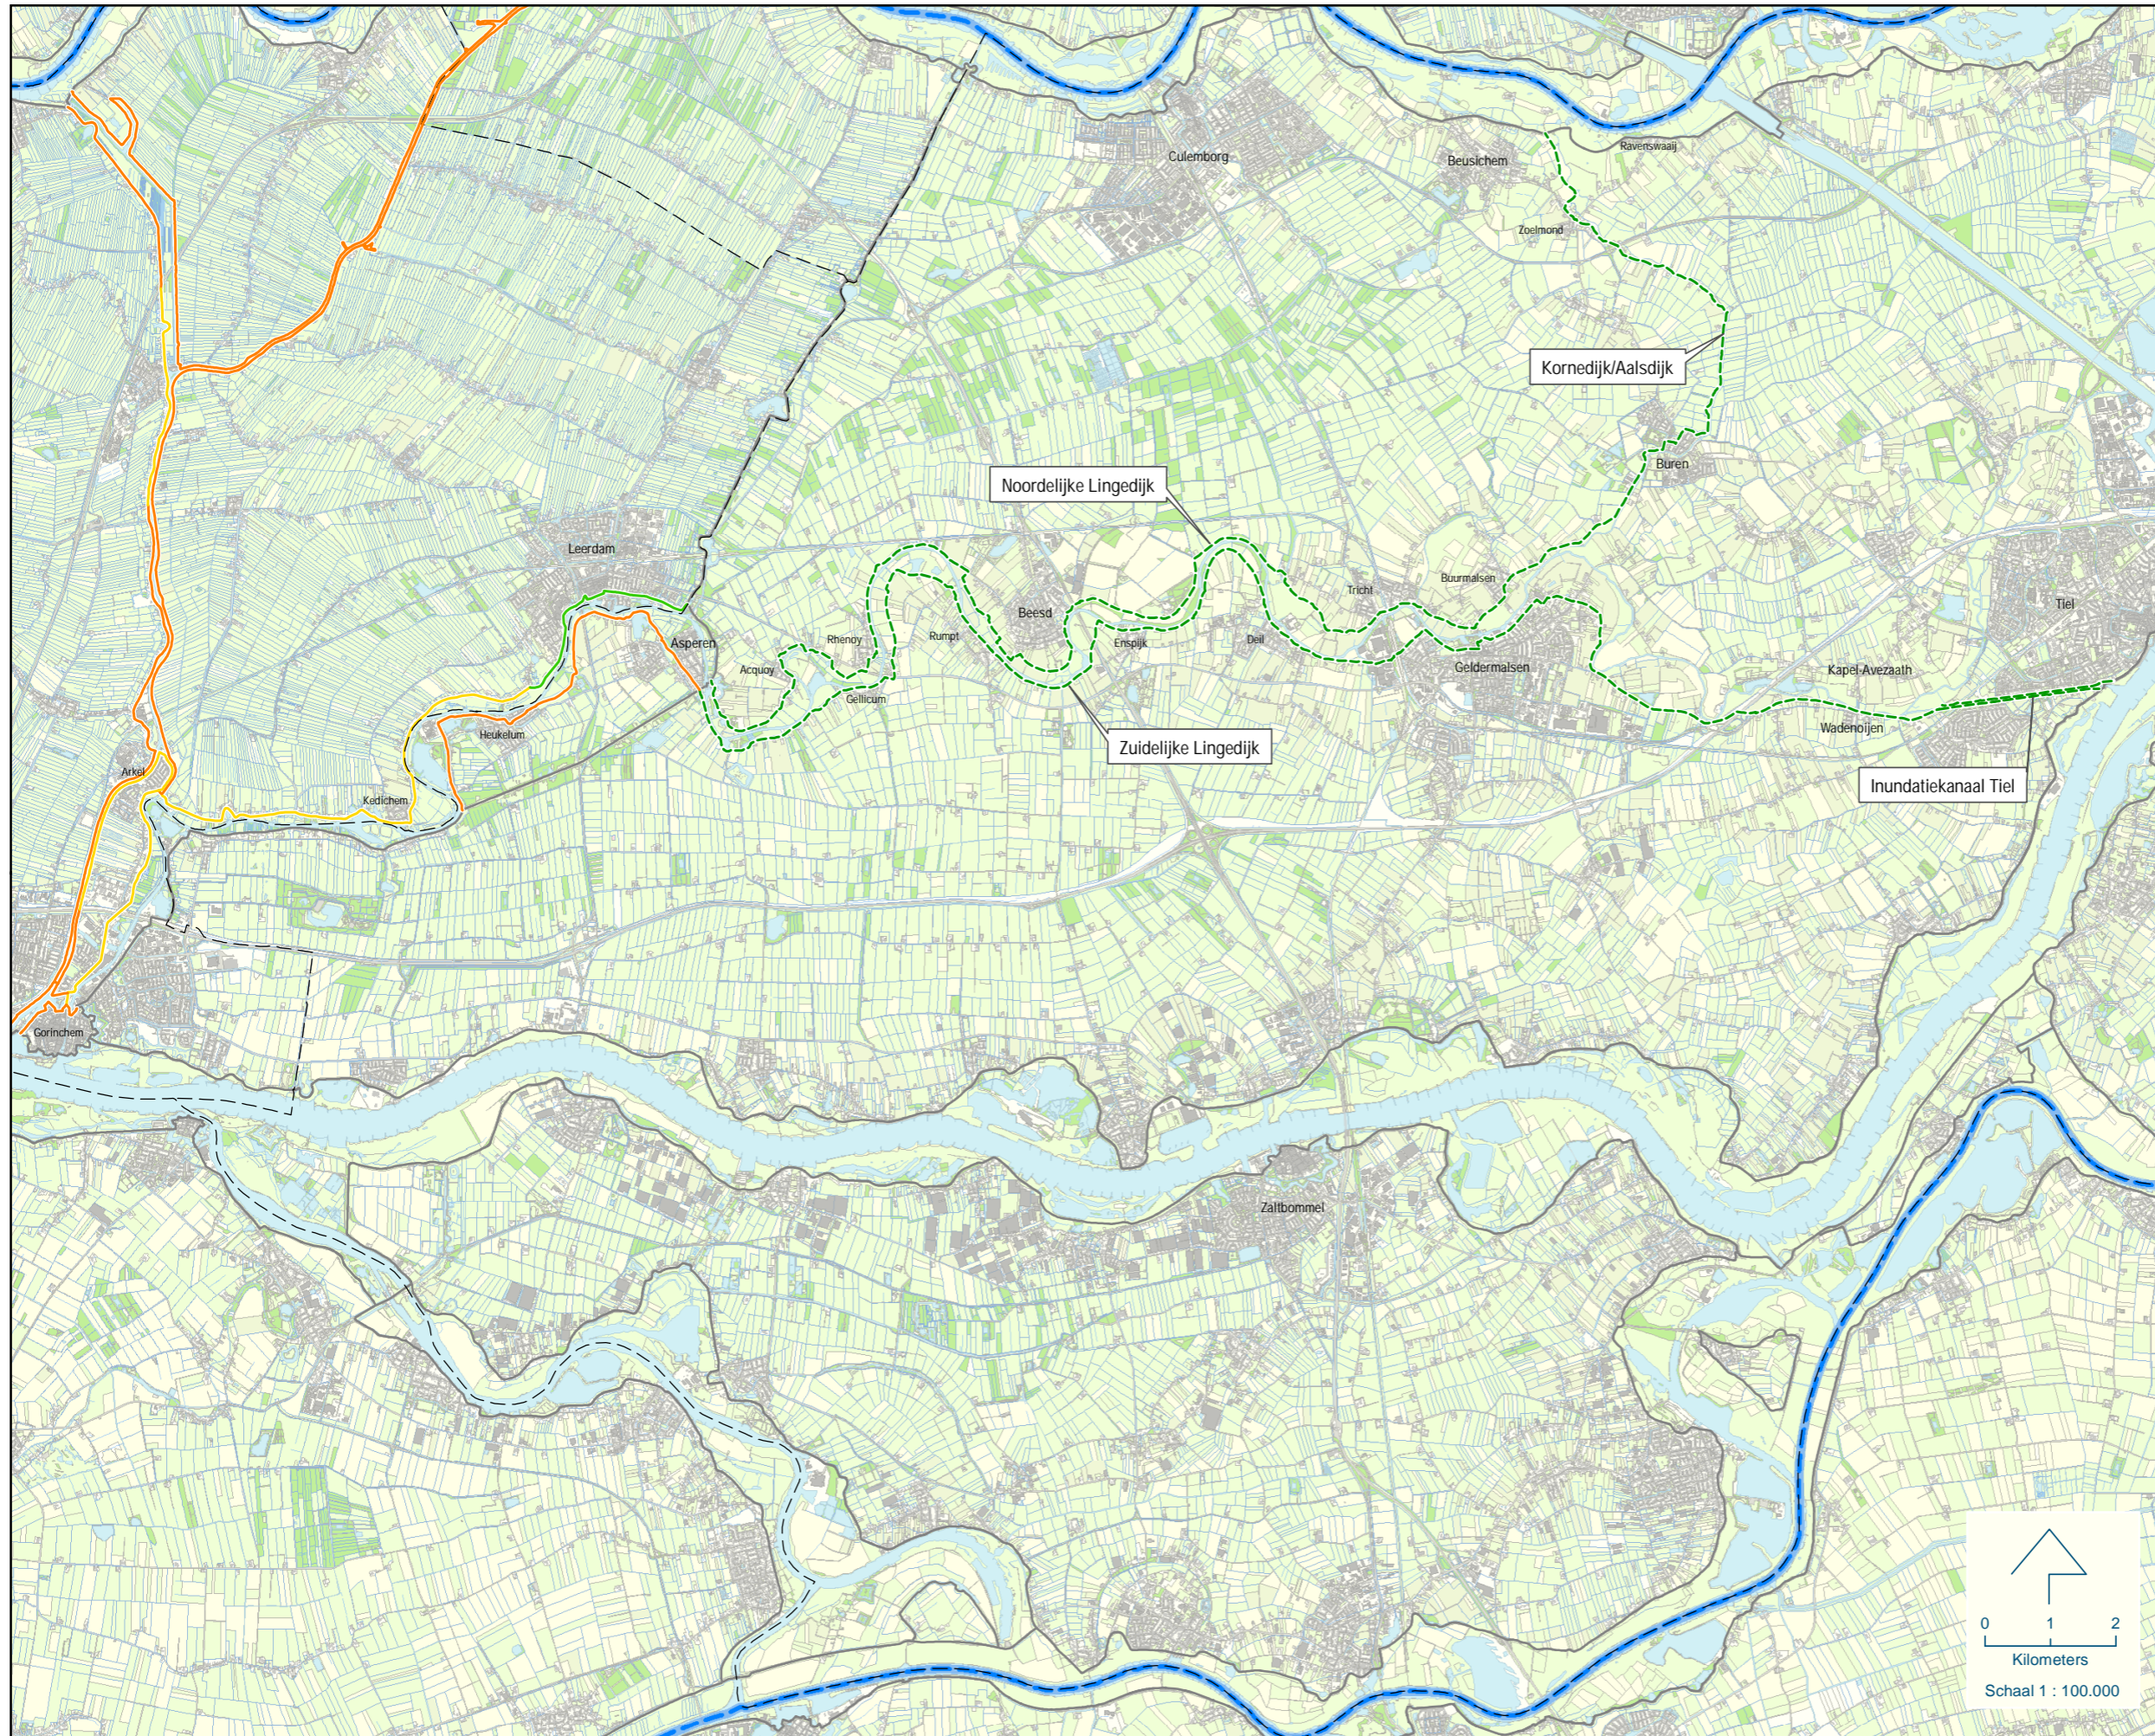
Culemborg

Beusichem

Ravenswaaij

Zoelmond

Kornedijk/Aalsdijk

Buren

Noordelijke Lingedijk

Leerdam

Tricht

Buurmalsen

Tiel

Asperen

Acquoy

Rhenoy

Rumpt

Beesd

Enspijk

Deil

Geldermalsen

Kapel-Avezaath

Gellicum

Wadenoijen

Heukelum

Zuidelijke Lingedijk

Inundatiekanaal Tiel

Arkel

Kedichem

Gorinchem

Zaltbommel

0 1 2

Kilometers

Schaal 1 : 100.000